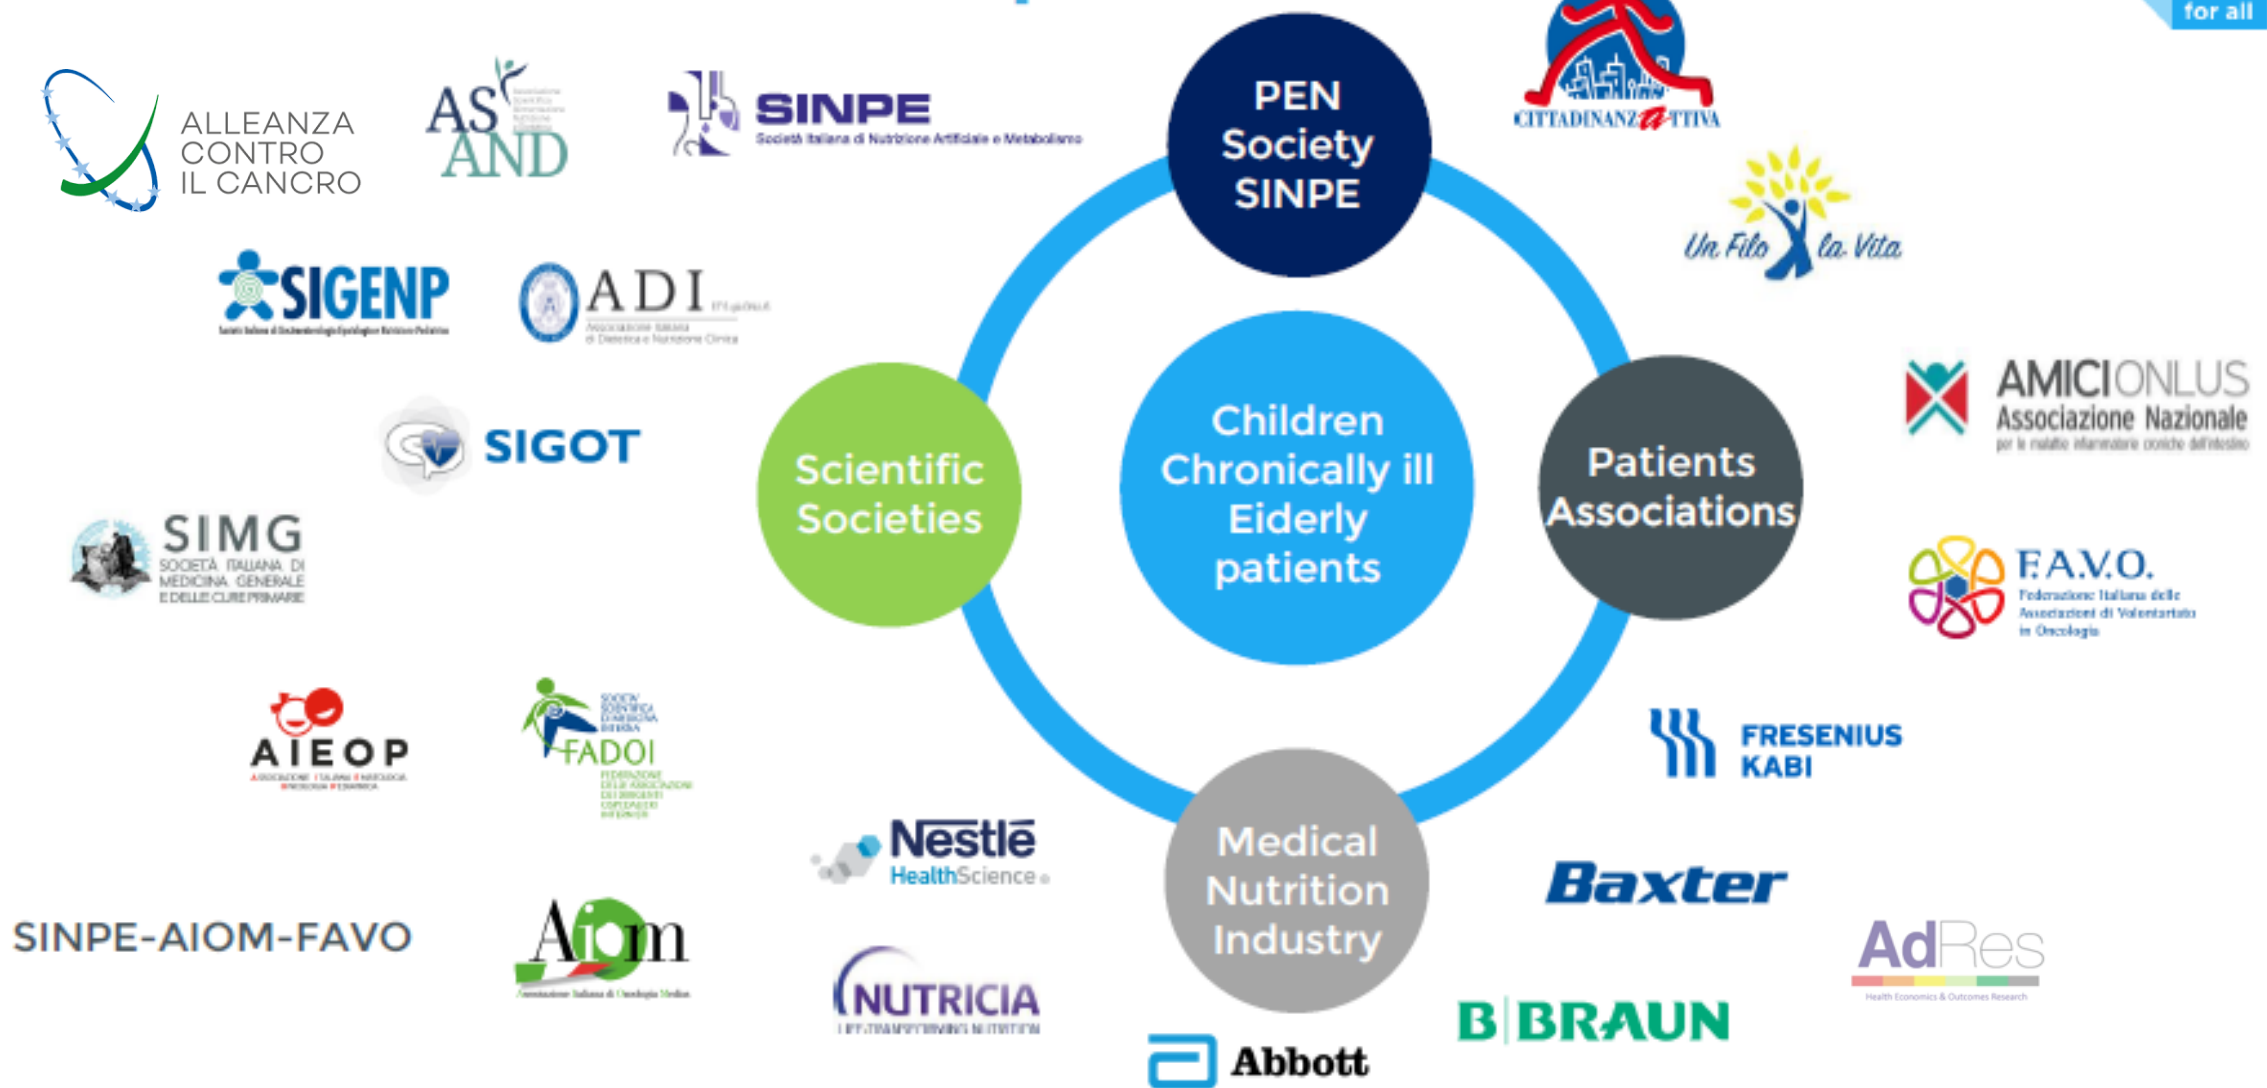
for all

ALLEANZA CONTRO IL CANCRO

AS AND

SINPE
Società Italiana di Nutrizione Artificiale e Metabolismo

PEN Society SINPE

CITTADINANZATTIVA

Un Filo la Vita

SIGENP

ADI
Associazione Italiana di Dietetica e Nutrizione Clinica

AMICI ONLUS
Associazione Nazionale
per le malattie infiammatorie croniche dell'intestino

SIGOT

Scientific Societies

Children Chronically ill Eiderly patients

Patients Associations

SIMG
SOCIETÀ ITALIANA DI MEDICINA GENERALE E DELLE CURE PRIMARIE

F.A.V.O.
Federazione Italiana delle Associazioni di Volontariato in Oncologia

AIEOP
ASSOCIAZIONE ITALIANA EMATOLOGIA ONCOLOGIA PEDIATRICA

FADOI

FRESENIUS KABI

Nestlé HealthScience

Medical Nutrition Industry

Baxter

SINPE-AIOM-FAVO

Aiom
Associazione Italiana di Oncologia Medica

NUTRICIA

AdRes
Health Economics & Outcomes Research

B|BRAUN

Abbott